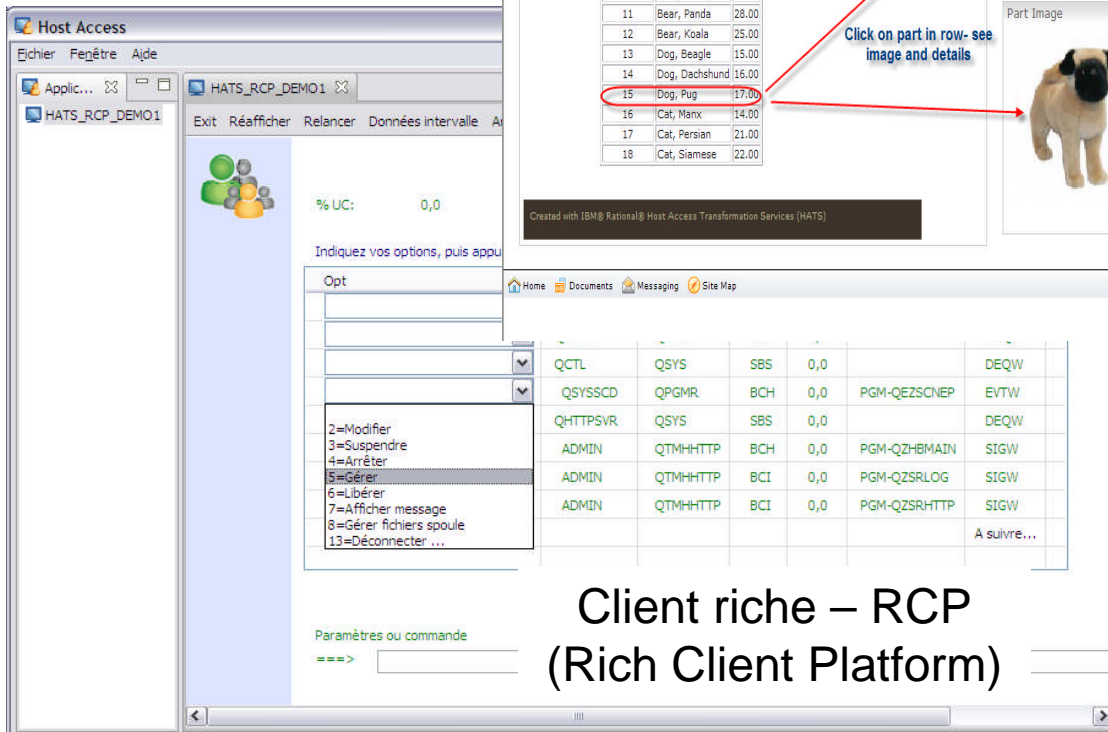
Host Access

Fichier Fenêtre Aide

Applic... HATS_RCP_DEMO1

HATS_RCP_DEMO1

Exit Réafficher Relancer Données intervalle A

% UC: 0,0

Indiquez vos options, puis appu

Opt

2=Modifier
3=Suspendre
4=Arrêter
5=Gérer
6=Libérer
7=Afficher message
8=Gérer fichiers spoule
13=Déconnecter ...

Paramètres ou commande
===>

| 11 | Bear, Panda | 28.00 |
|---|---|---|
| 12 | Bear, Koala | 25.00 |
| 13 | Dog, Beagle | 15.00 |
| 14 | Dog, Dachshund | 16.00 |
| 15 | Dog, Pug | 17.00 |
| 16 | Cat, Manx | 14.00 |
| 17 | Cat, Persian | 21.00 |
| 18 | Cat, Siamese | 22.00 |

Click on part in row- see image and details

Part Image

Created with IBM® Rational® Host Access Transformation Services (HATS)

Home Documents Messaging Site Map

| QCTL | QSYS | SBS | 0,0 | | DEQW |
|---|---|---|---|---|---|
| QSYSSCD | QPGMR | BCH | 0,0 | PGM-QEZSCNEP | EVTW |
| QHTTPSVR | QSYS | SBS | 0,0 | | DEQW |
| ADMIN | QTMHHTTP | BCH | 0,0 | PGM-QZHBMAIN | SIGW |
| ADMIN | QTMHHTTP | BCI | 0,0 | PGM-QZSRLOG | SIGW |
| ADMIN | QTMHHTTP | BCI | 0,0 | PGM-QZSRHTTP | SIGW |

A suivre...

Client riche – RCP
(Rich Client Platform)